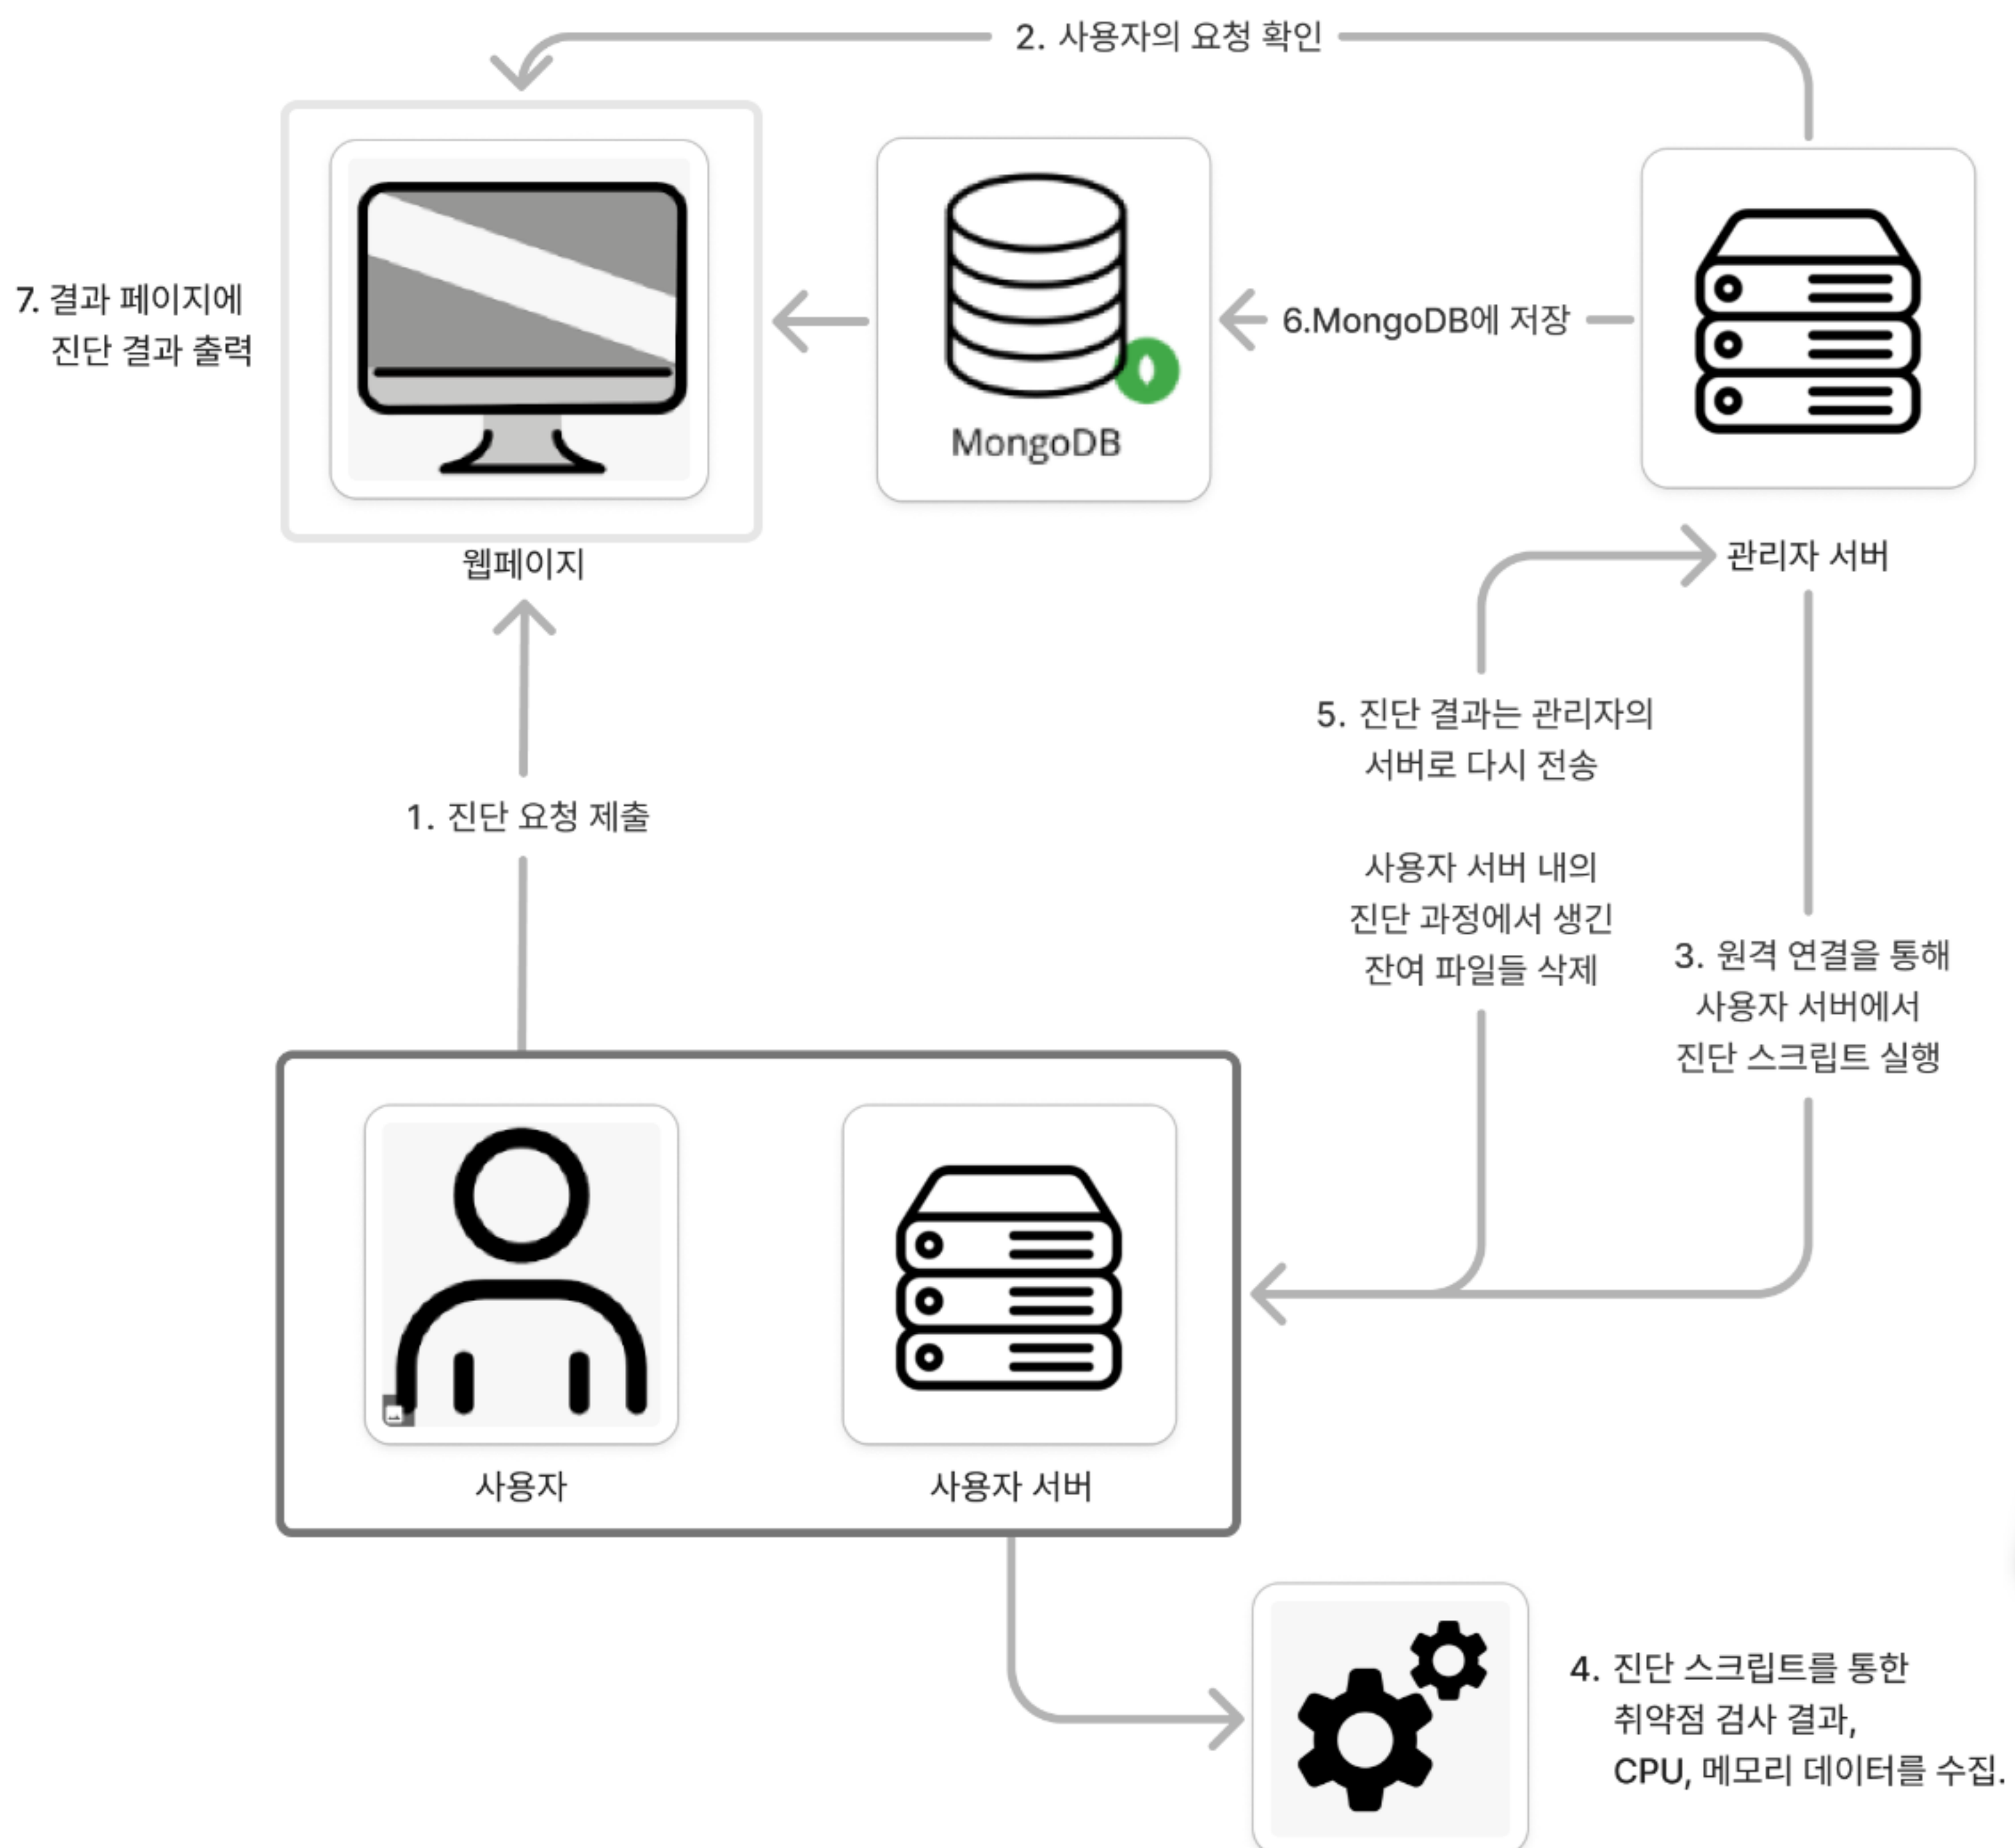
2. 사용자의 요청 확인

7. 결과 페이지에 진단 결과 출력

MongoDB

6.MongoDB에 저장

웹페이지

관리자 서버

5. 진단 결과는 관리자의 서버로 다시 전송

1. 진단 요청 제출

사용자 서버 내의 진단 과정에서 생긴 잔여 파일들 삭제

3. 원격 연결을 통해 사용자 서버에서 진단 스크립트 실행

사용자

사용자 서버

4. 진단 스크립트를 통한 취약점 검사 결과, CPU, 메모리 데이터를 수집.